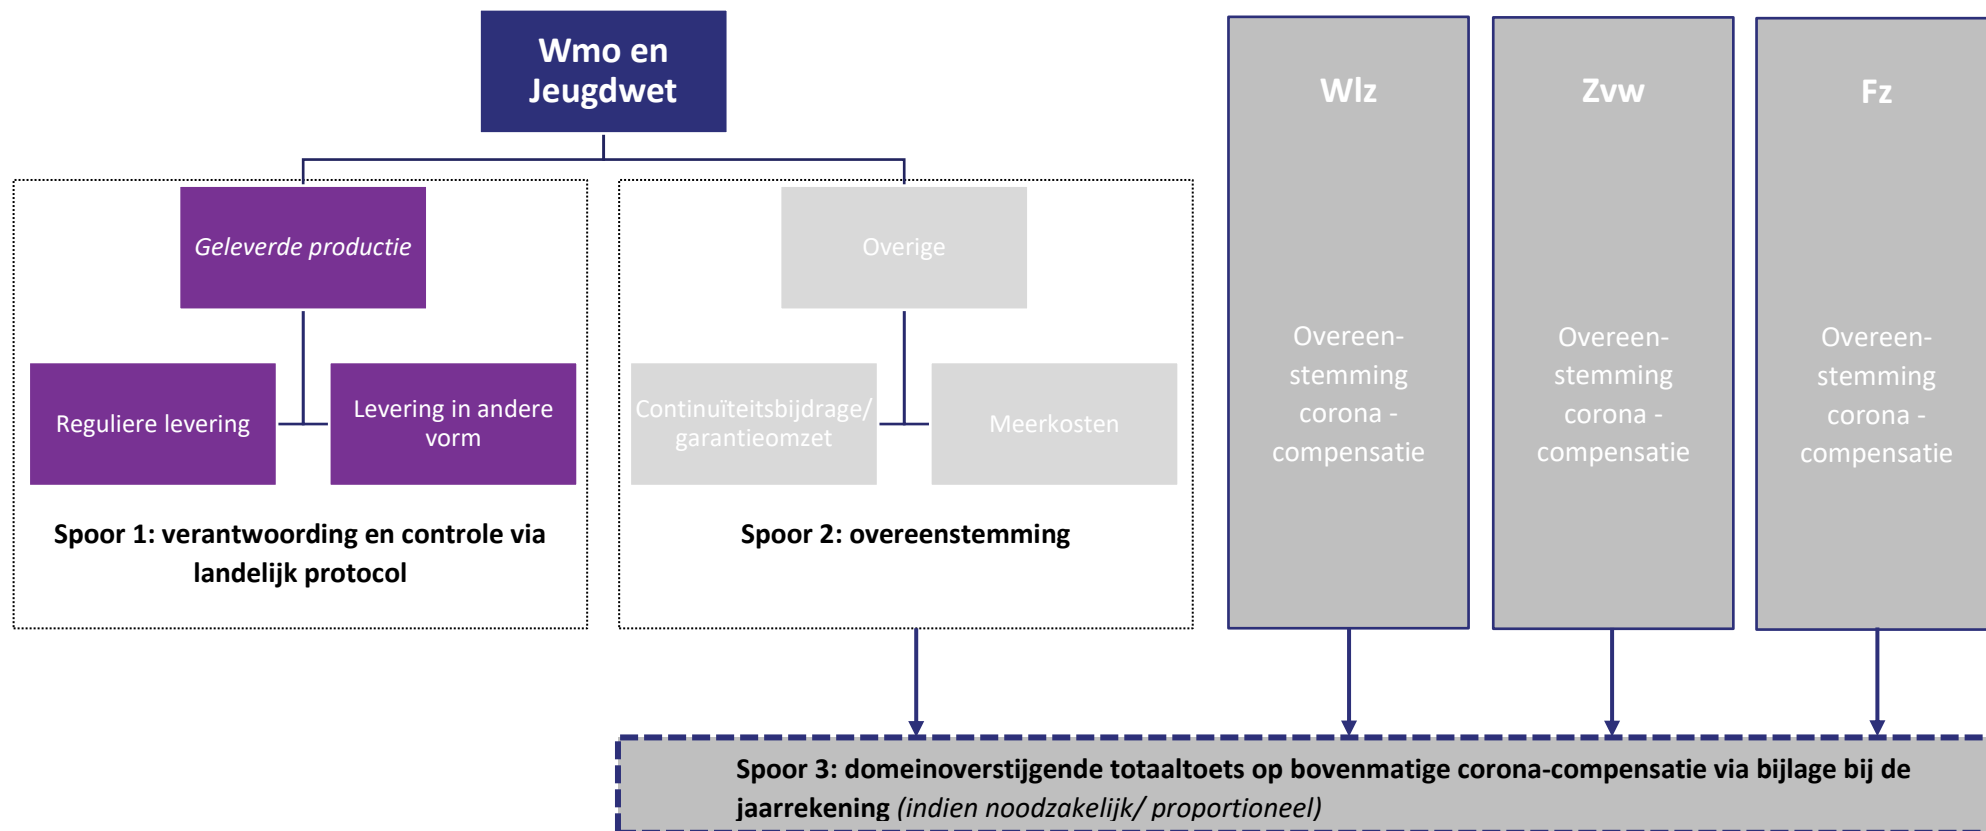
Wmo en Jeugdwet

Geleverde productie

Reguliere levering

Levering in andere vorm

Spoor 1: verantwoording en controle via landelijk protocol

Overige

Continuïteitsbijdrage/ garantieomzet

Meerkosten

Spoor 2: overeenstemming

Wlz

Overeen-stemming corona - compensatie

Zvw

Overeen-stemming corona - compensatie

Fz

Overeen-stemming corona - compensatie

Spoor 3: domeinoverstijgende totaaltoets op bovenmatige corona-compensatie via bijlage bij de jaarrekening (indien noodzakelijk/ proportioneel)